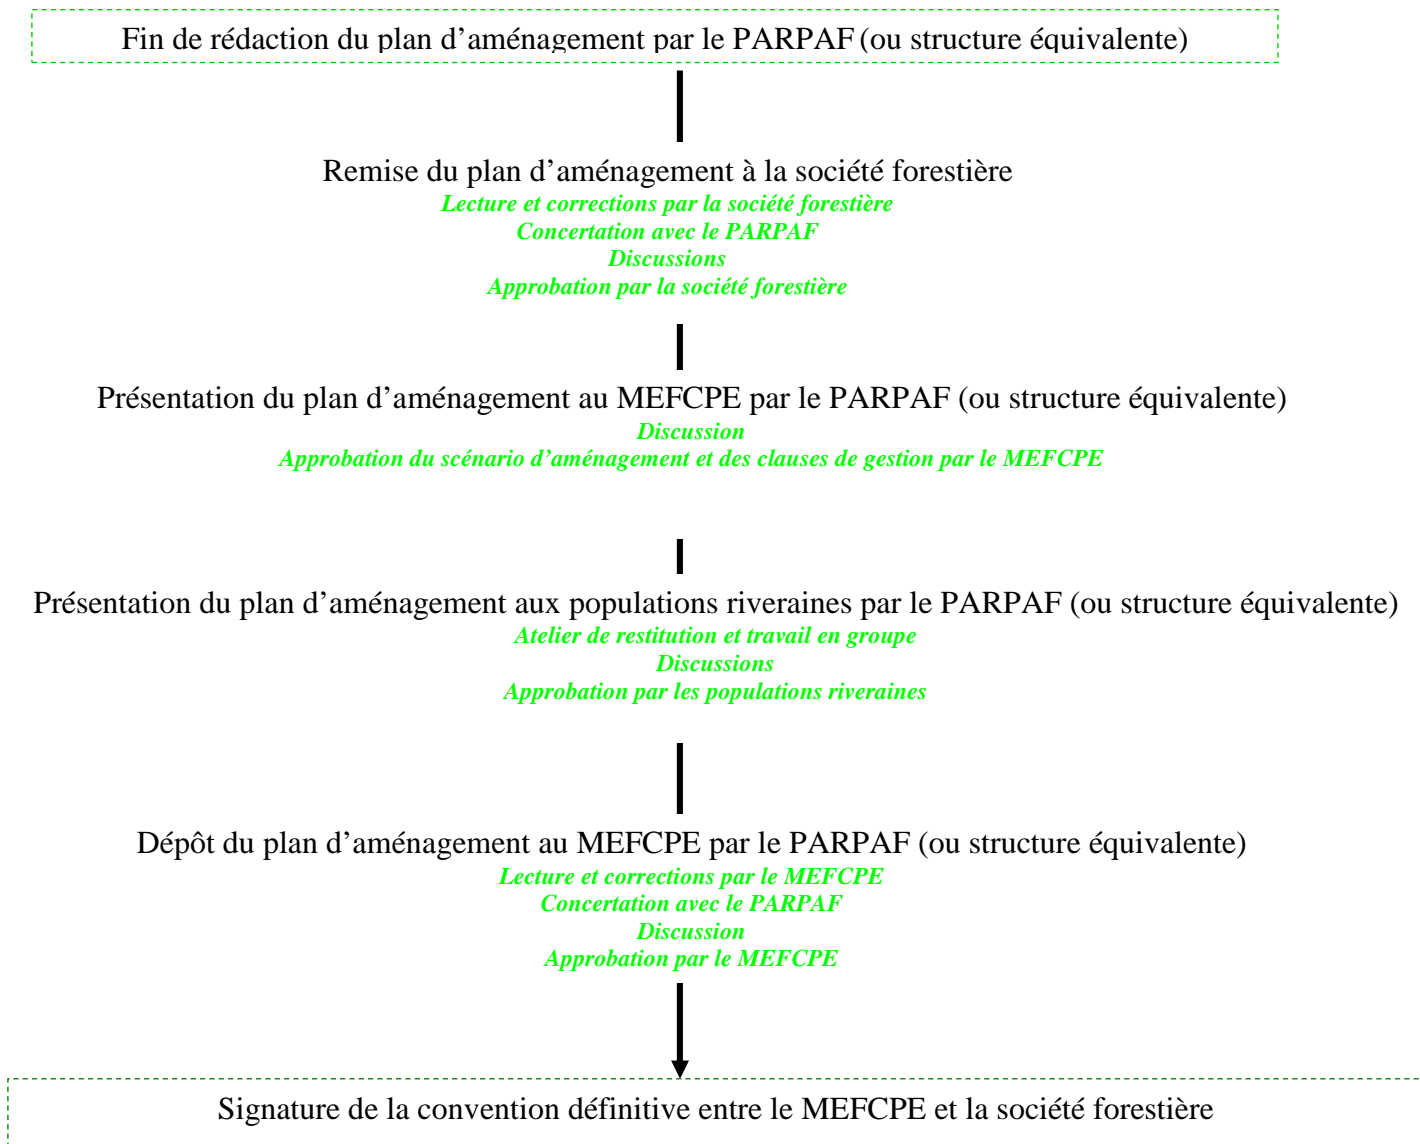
Fin de rédaction du plan d’aménagement par le PARPAF (ou structure équivalente)

Remise du plan d’aménagement à la société forestière
*Lecture et corrections par la société forestière*
*Concertation avec le PARPAF*
*Discussions*
*Approbation par la société forestière*

Présentation du plan d’aménagement au MEFCPE par le PARPAF (ou structure équivalente)
*Discussion*
*Approbation du scénario d’aménagement et des clauses de gestion par le MEFCPE*

Présentation du plan d’aménagement aux populations riveraines par le PARPAF (ou structure équivalente)
*Atelier de restitution et travail en groupe*
*Discussions*
*Approbation par les populations riveraines*

Dépôt du plan d’aménagement au MEFCPE par le PARPAF (ou structure équivalente)
*Lecture et corrections par le MEFCPE*
*Concertation avec le PARPAF*
*Discussion*
*Approbation par le MEFCPE*

Signature de la convention définitive entre le MEFCPE et la société forestière